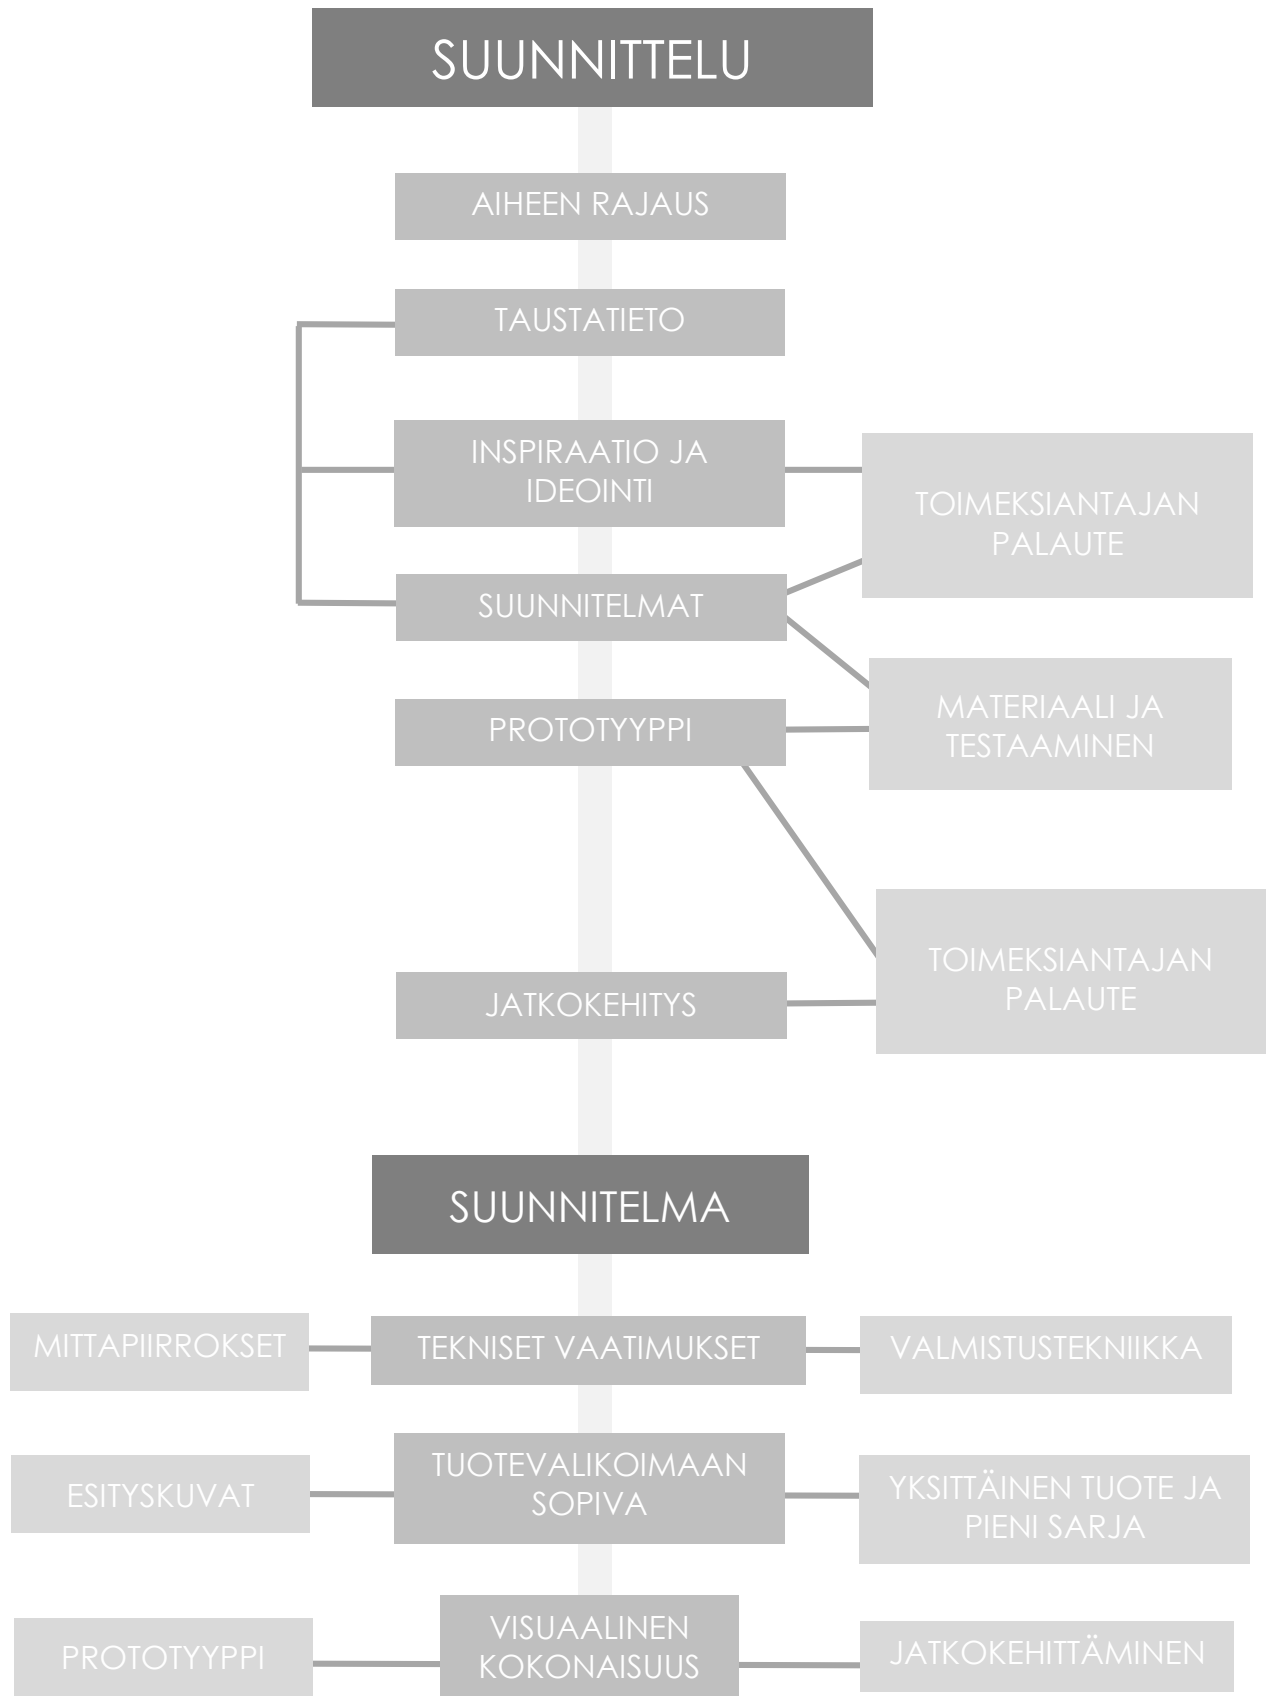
SUUNNITTELU

AIHEEN RAJAUS

TAUSTATIETO

INSPIRAATIO JA IDEOINTI

TOIMEKSIANTAJAN PALAUTE

SUUNNITELMAT

MATERIAALI JA TESTAAMINEN

PROTOTYYPPI

TOIMEKSIANTAJAN PALAUTE

JATKOKEHITYS

SUUNNITELMA

MITTAPIIRROKSET

TEKNISET VAATIMUKSET

VALMISTUSTEKNIIKKA

ESITYSKUVAT

TUOTEVALIKOIMAAN SOPIVA

YKSITTÄINEN TUOTE JA PIENI SARJA

PROTOTYYPPI

VISUAALINEN KOKONAISUUS

JATKOKEHITTÄMINEN